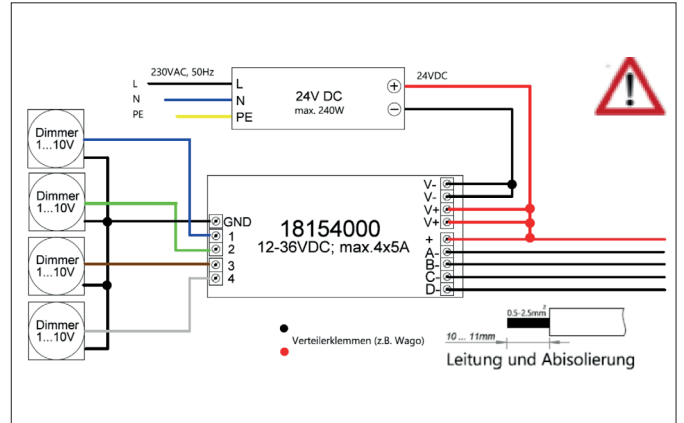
230VAC, 50Hz
L
N
PE
L
N
PE
24V DC
max. 240W
+
−
24VDC

Dimmer
1...10V
Dimmer
1...10V
Dimmer
1...10V
Dimmer
1...10V

GND
1
2
3
4
18154000
12-36VDC; max.4x5A
V-
V-
V+
V+
+
A-
B-
C-
D-

0.5-2.5mm²
10 ... 11mm
Verteilerklemmen (z.B. Wago)
Leitung und Abisolierung